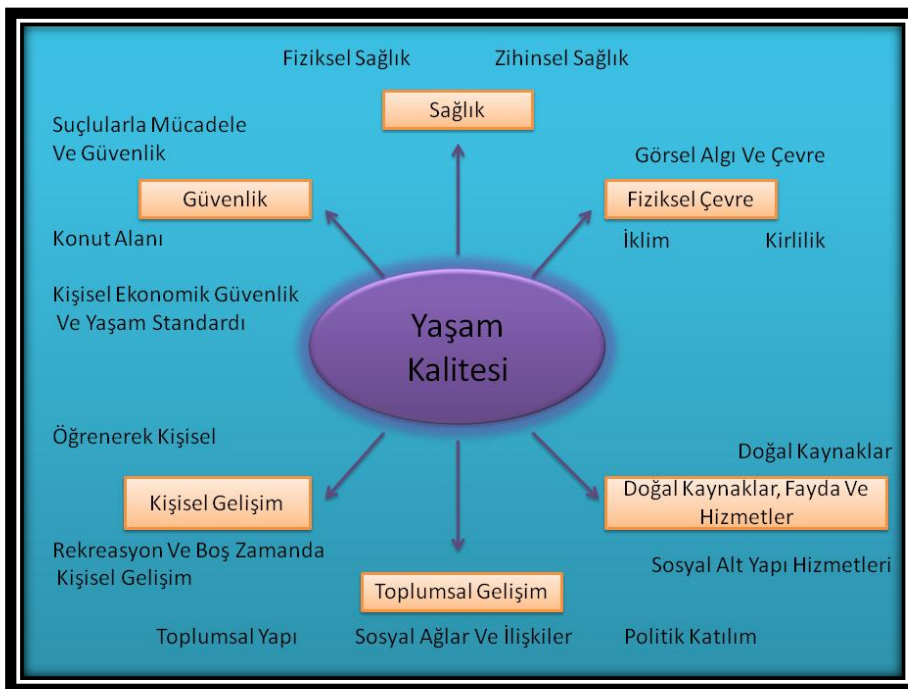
Fiziksel Sağlık

Zihinsel Sağlık

Sağlık

Suçlularla Mücadele Ve Güvenlik

Görsel Algı Ve Çevre

Güvenlik

Fiziksel Çevre

Konut Alanı

İklim

Kirlilik

Kişisel Ekonomik Güvenlik Ve Yaşam Standardı

Yaşam Kalitesi

Öğrenerek Kişisel

Doğal Kaynaklar

Kişisel Gelişim

Doğal Kaynaklar, Fayda Ve Hizmetler

Rekreasyon Ve Boş Zamanda Kişisel Gelişim

Sosyal Alt Yapı Hizmetleri

Toplumsal Gelişim

Toplumsal Yapı

Sosyal Ağlar Ve İlişkiler

Politik Katılım